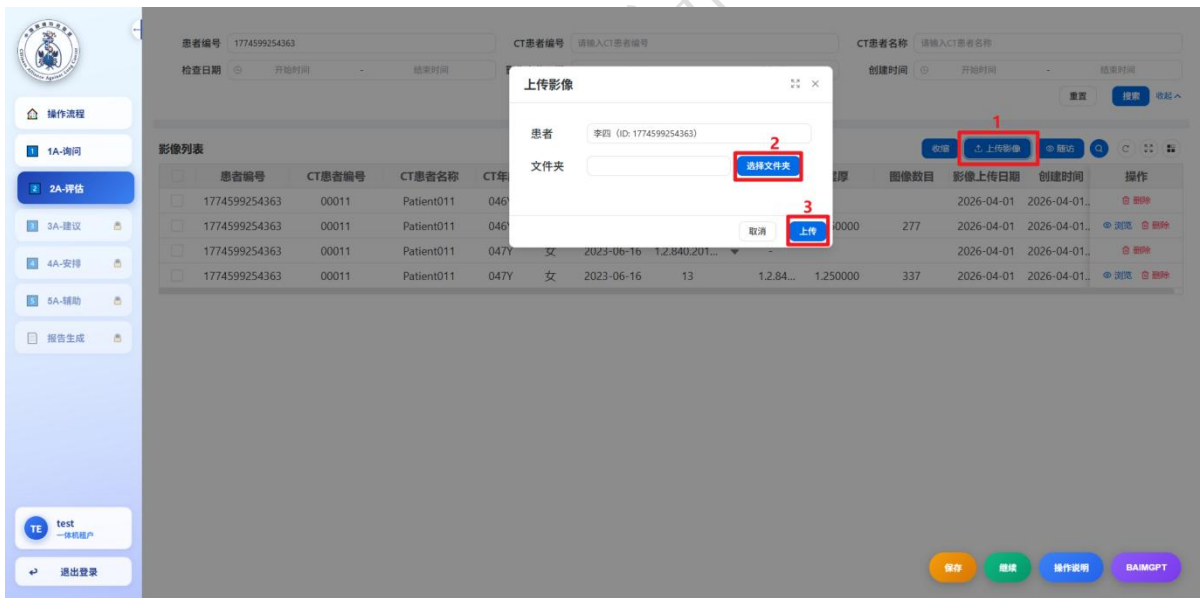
操作流程
1A-询问
2A-评估
3A-建议
4A-安排
5A-辅助
报告生成

TE test
一体机租户
退出登录

患者编号 1774599254363
CT患者编号 请输入CT患者编号
CT患者名称 请输入CT患者名称
检查日期 开始时间 - 结束时间
创建时间 开始时间 - 结束时间
重置 搜索 收起

影像列表
收缩 上传影像 随访

1 2 3

| | 患者编号 | CT患者编号 | CT患者名称 | CT年 | | | | | 厚 | 图像数目 | 影像上传日期 | 创建时间 | 操作 |
|---|---|---|---|---|---|---|---|---|---|---|---|---|---|
| | 1774599254363 | 00011 | Patient011 | 046Y | | | | | | | 2026-04-01 | 2026-04-01... | 删除 |
| | 1774599254363 | 00011 | Patient011 | 046Y | | | | | 50000 | 277 | 2026-04-01 | 2026-04-01... | 浏览 删除 |
| | 1774599254363 | 00011 | Patient011 | 047Y | 女 | 2023-06-16 | 1.2.840.201... | | | | 2026-04-01 | 2026-04-01... | 删除 |
| | 1774599254363 | 00011 | Patient011 | 047Y | 女 | 2023-06-16 | 13 | 1.2.84... | 1.250000 | 337 | 2026-04-01 | 2026-04-01... | 浏览 删除 |

上传影像
患者 李四 (ID: 1774599254363)
文件夹 选择文件夹
取消 上传

保存 继续 操作说明 BAIMGPT